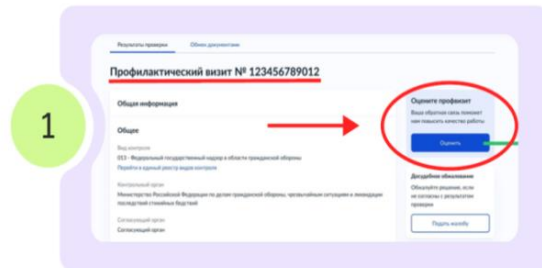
1

Результаты проверки Обмен документами

Профилактический визит № 123456789012

Общая информация

Общее

Вид контроля

ЕГЗ - Федеральный государственный надзор в области гражданской обороны

Перейти в единый реестр видов контроля

Контрольный орган

Министерство Российской Федерации по делам гражданской обороны, чрезвычайным ситуациям и ликвидации последствий стихийных бедствий

Согласующий орган

Согласующий орган

Оцените профвизит

Ваша обратная связь поможет нам повысить качество работы

Оценить

Досудебное обжалование

Обжалуйте решение, если не согласны с результатом проверки

Подать жалобу